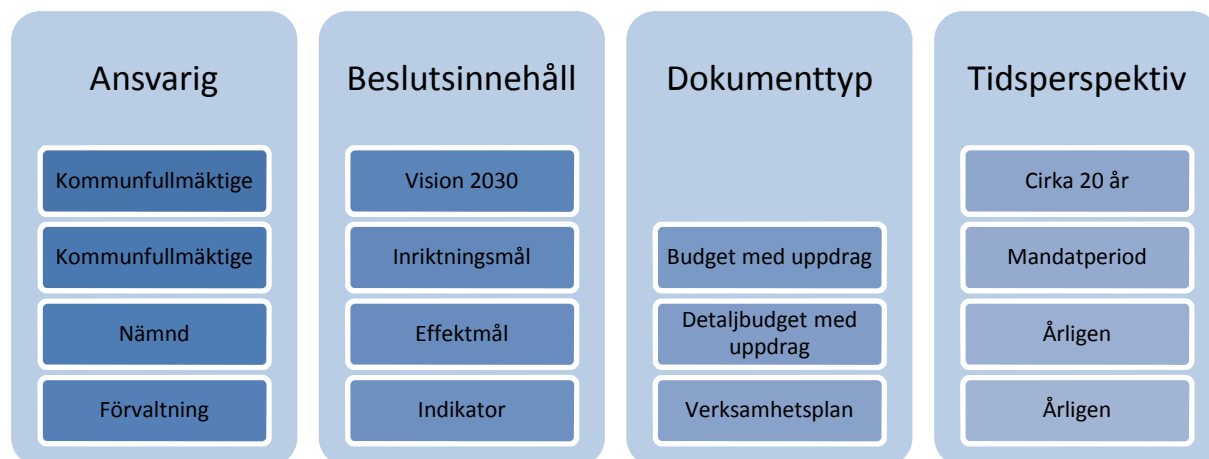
Ansvarig

Kommunfullmäktige

Kommunfullmäktige

Nämnd

Förvaltning

Beslutsinnehåll

Vision 2030

Inriktningsmål

Effektmål

Indikator

Dokumenttyp

Budget med uppdrag

Detaljbudget med uppdrag

Verksamhetsplan

Tidsperspektiv

Cirka 20 år

Mandatperiod

Årligen

Årligen